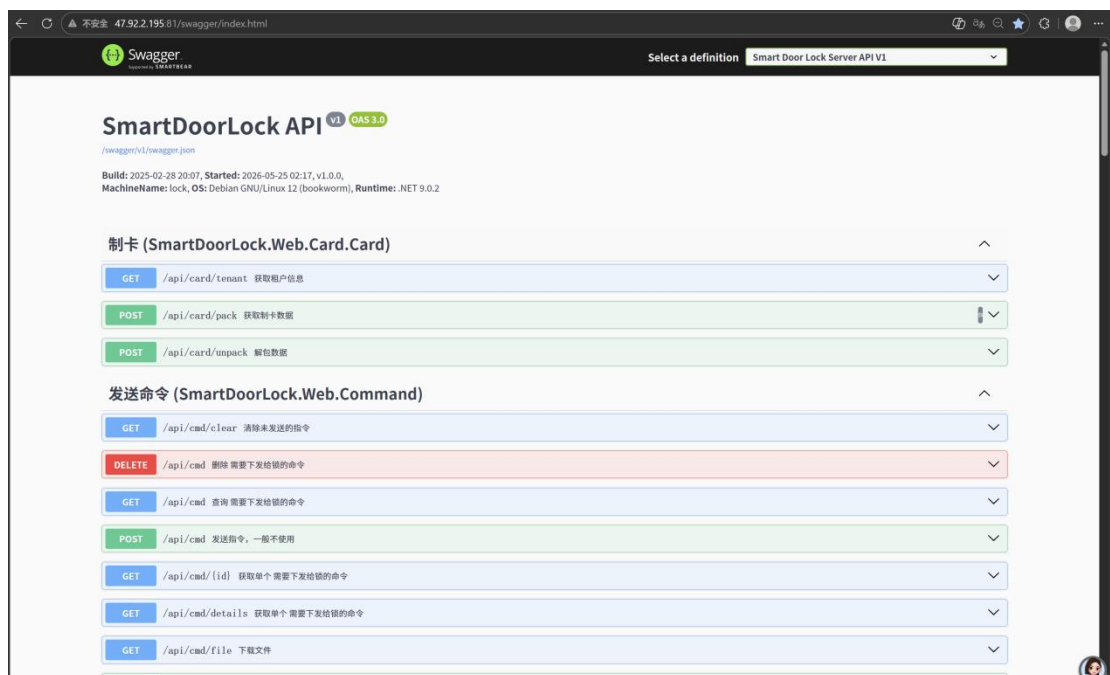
不安全 47.92.2.195:81/swagger/index.html

Swagger
Supported by SMARTBEAR

Select a definition Smart Door Lock Server API V1

SmartDoorLock API v1 OAS 3.0
/swagger/v1/swagger.json

Build: 2025-02-28 20:07, Started: 2026-05-25 02:17, v1.0.0,
MachineName: lock, OS: Debian GNU/Linux 12 (bookworm), Runtime: .NET 9.0.2

制卡 (SmartDoorLock.Web.Card.Card)

GET /api/card/tenant 获取租户信息

POST /api/card/pack 获取制卡数据

POST /api/card/unpack 解包数据

发送命令 (SmartDoorLock.Web.Command)

GET /api/cmd/clear 清除未发送的指令

DELETE /api/cmd 删除 需要下发给锁的命令

GET /api/cmd 查询 需要下发给锁的命令

POST /api/cmd 发送指令，一般不使用

GET /api/cmd/{id} 获取单个 需要下发给锁的命令

GET /api/cmd/details 获取单个 需要下发给锁的命令

GET /api/cmd/file 下载文件